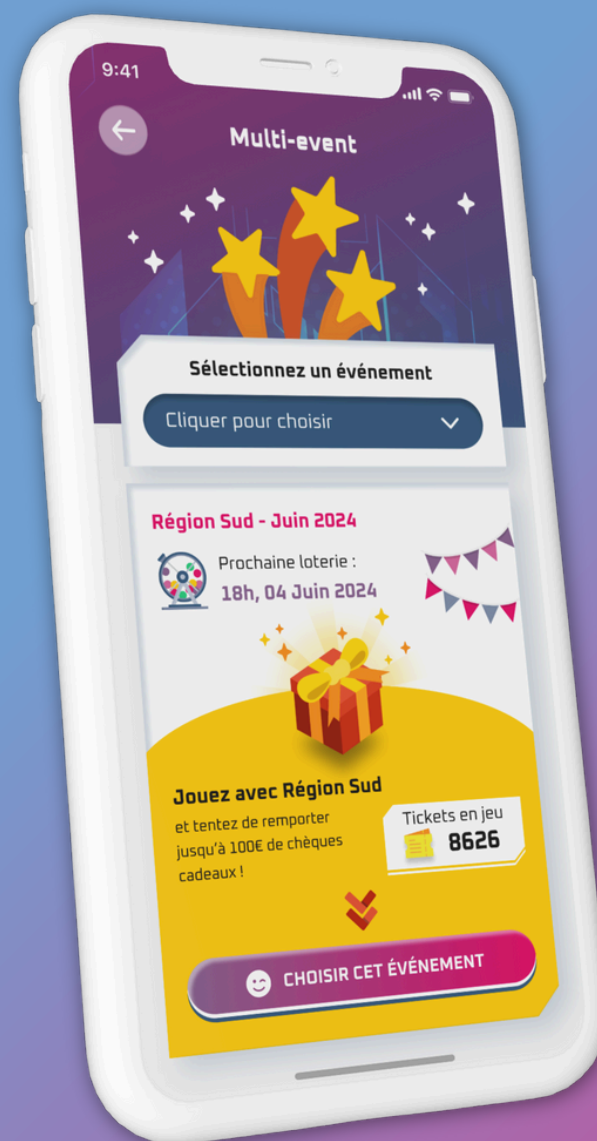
9:41

Multi-event

Sélectionnez un événement

Cliquer pour choisir

Région Sud - Juin 2024

Prochaine loterie :
18h, 04 Juin 2024

Jouez avec Région Sud
et tentez de remporter jusqu'à 100€ de chèques cadeaux !

Tickets en jeu
8626

CHOISIR CET ÉVÉNEMENT